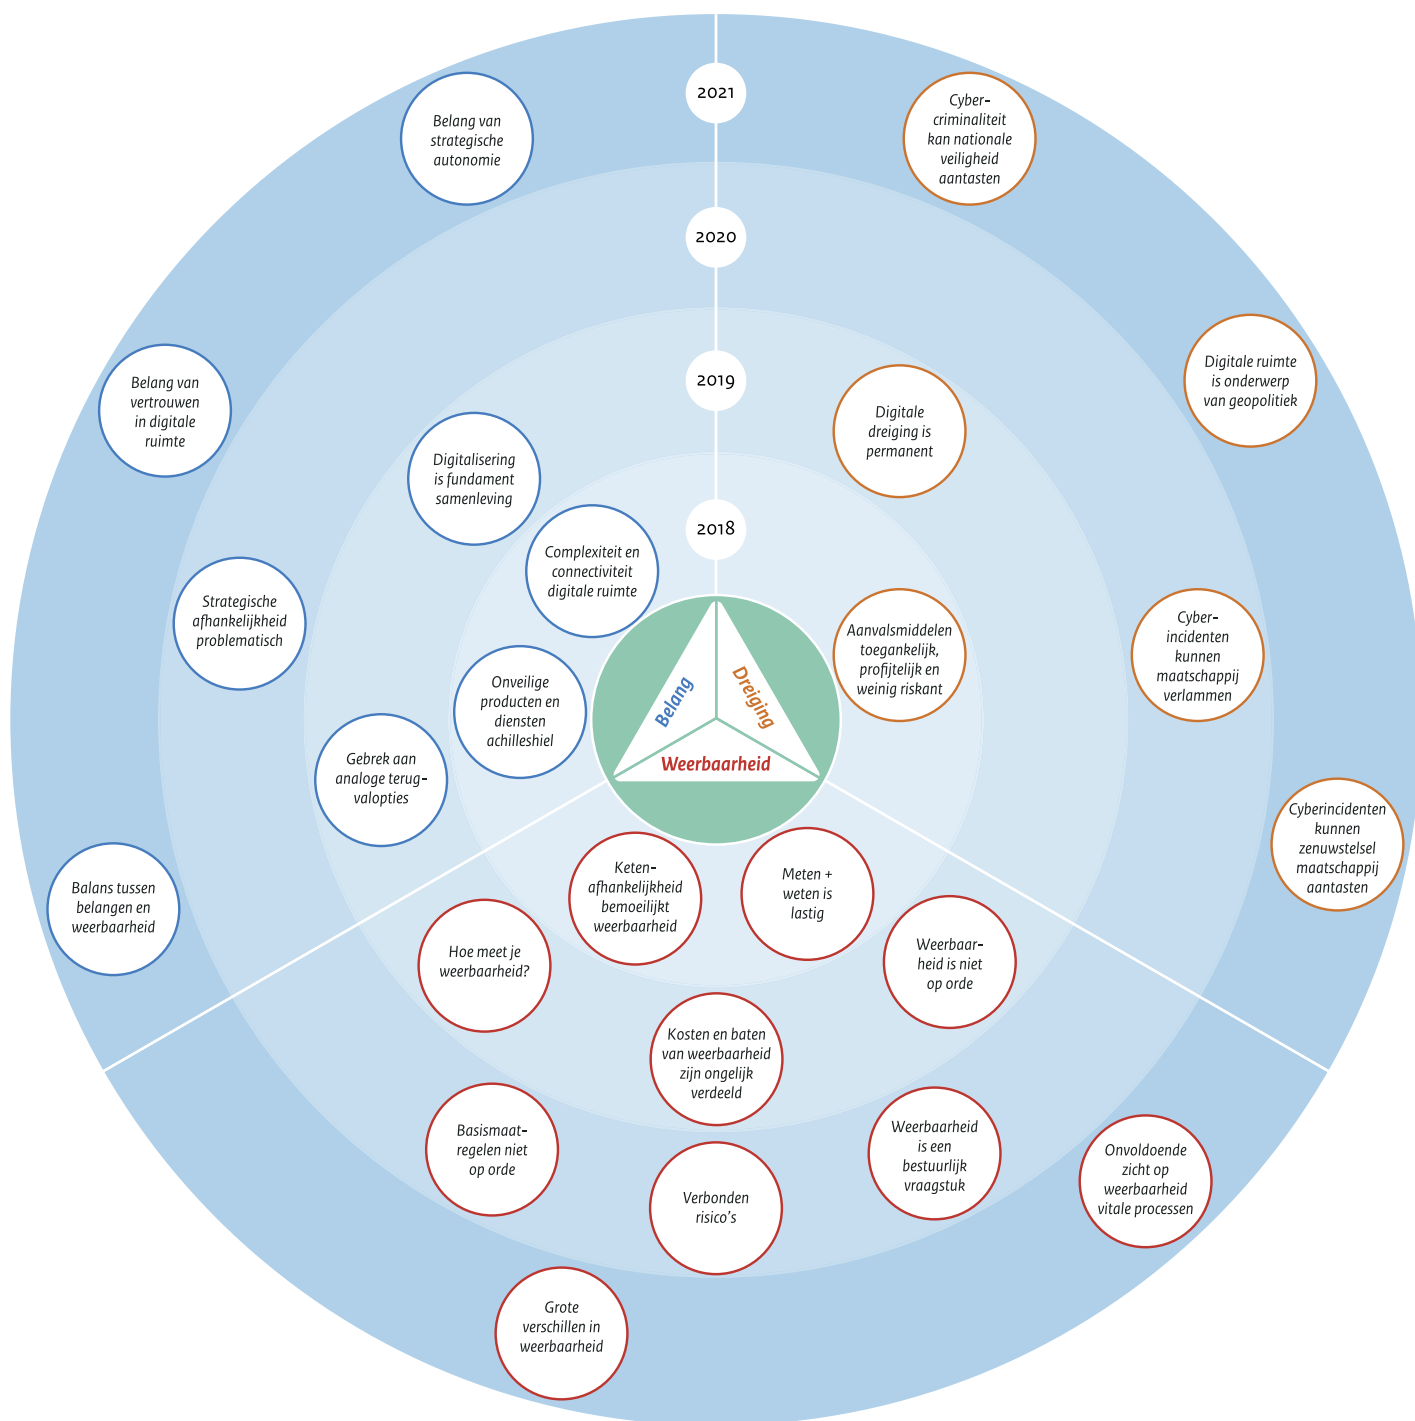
2021

Belang van strategische autonomie

Cybercriminaliteit kan nationale veiligheid aantasten

2020

Belang van vertrouwen in digitale ruimte

Digitale ruimte is onderwerp van geopolitiek

2019

Digitalisering is fundament samenleving

Digitale dreiging is permanent

2018

Complexiteit en connectiviteit digitale ruimte

Strategische afhankelijkheid problematisch

Aanvalsmiddelen toegankelijk, profijtelijk en weinig riskant

Cyber-incidenten kunnen maatschappij verlammen

Belang

Dreiging

Weerbaarheid

Onveilige producten en diensten achilleshiel

Gebrek aan analoge terugvalopties

Cyberincidenten kunnen zenuwstelsel maatschappij aantasten

Balans tussen belangen en weerbaarheid

Keten-afhankelijkheid bemoeilijkt weerbaarheid

Meten + weten is lastig

Hoe meet je weerbaarheid?

Weerbaarheid is niet op orde

Kosten en baten van weerbaarheid zijn ongelijk verdeeld

Basismaatregelen niet op orde

Weerbaarheid is een bestuurlijk vraagstuk

Onvoldoende zicht op weerbaarheid vitale processen

Verbonden risico's

Grote verschillen in weerbaarheid